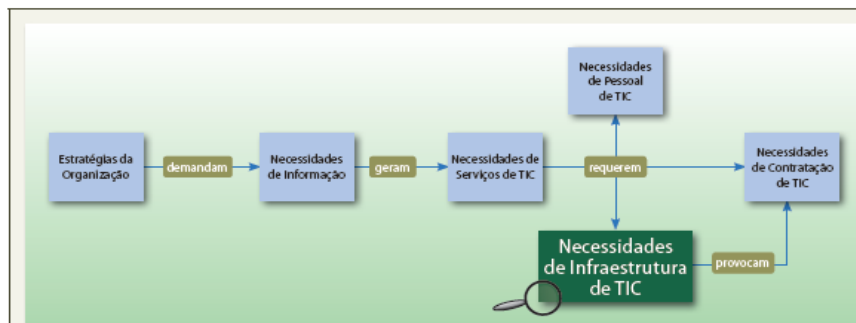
Estratégias da Organização

demandam

Necessidades de Informação

geram

Necessidades de Serviços de TIC

requerem

Necessidades de Pessoal de TIC

Necessidades de Contratação de TIC

Necessidades de Infraestrutura de TIC

provocam